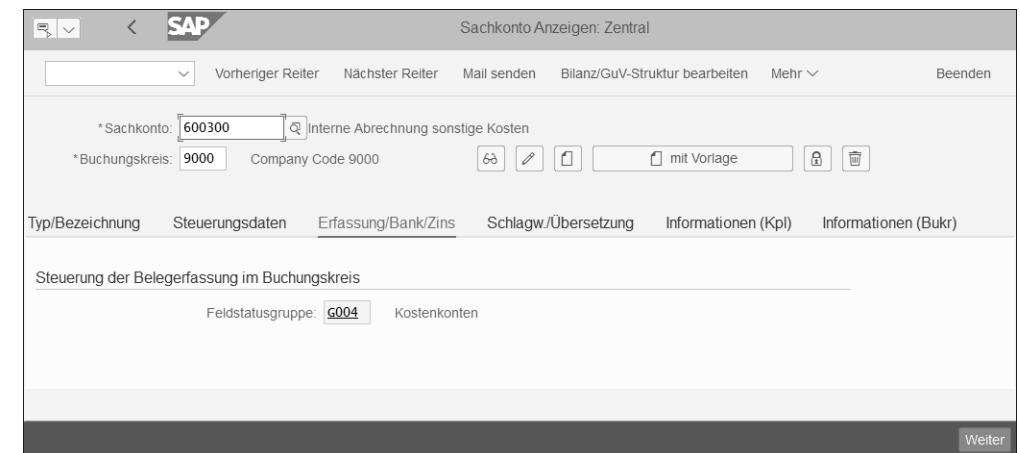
SAP
Sachkonto Anzeigen: Zentral

Vorheriger Reiter   Nächster Reiter   Mail senden   Bilanz/GuV-Struktur bearbeiten   Mehr   Beenden

*Sachkonto: 600300 Interne Abrechnung sonstige Kosten
*Buchungskreis: 9000 Company Code 9000

mit Vorlage

Typ/Bezeichnung   Steuerungsdaten   Erfassung/Bank/Zins   Schlagw./Übersetzung   Informationen (Kpl)   Informationen (Bukr)

Steuerung der Belegerfassung im Buchungskreis

Feldstatusgruppe: G004 Kostenkonten

Weiter